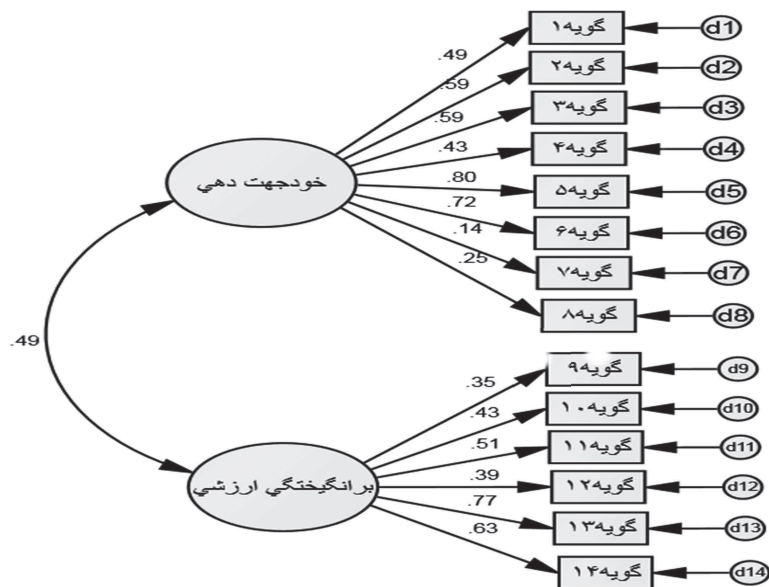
خودجهت دهي

.49
.59
.59
.43
.80
.72
.14
.25

گويه۱
گويه۲
گويه۳
گويه۴
گويه۵
گويه۶
گويه۷
گويه۸

d1
d2
d3
d4
d5
d6
d7
d8

.49

برانگيختگي ارزشي

.35
.43
.51
.39
.77
.63

گويه۹
گويه۱۰
گويه۱۱
گويه۱۲
گويه۱۳
گويه۱۴

d9
d10
d11
d12
d13
d14